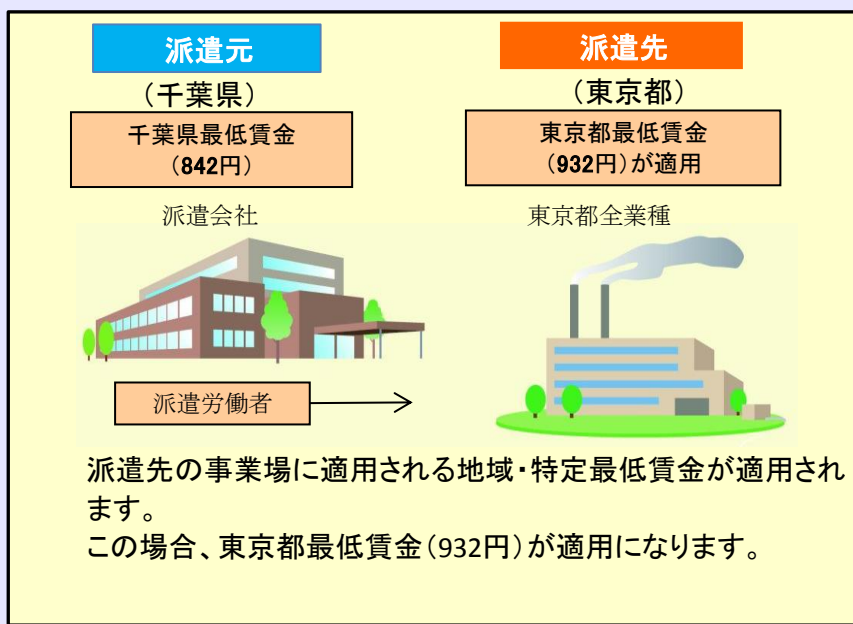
派遣元

（千葉県）

千葉県最低賃金
（842円）

派遣会社

派遣労働者

派遣先

（東京都）

東京都最低賃金
（932円）が適用

東京都全業種

派遣先の事業場に適用される地域・特定最低賃金が適用されます。
この場合、東京都最低賃金（932円）が適用になります。